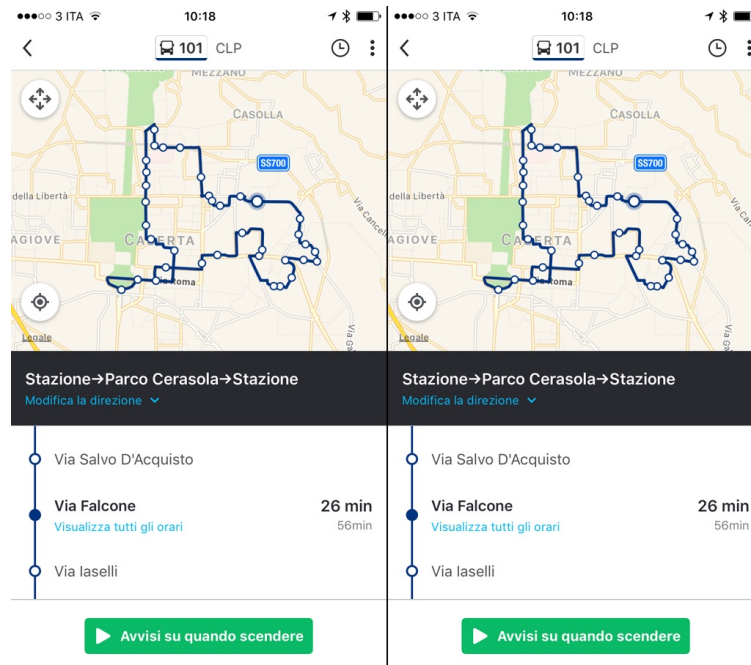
●●●○○ 3 ITA 10:18

101 CLP

MEZZANO
CASOLLA
SS700
della Libertà
AGIOVE
CASERTA
Roma
Via Cancel
Via Ga
Legale

Stazione→Parco Cerasola→Stazione
Modifica la direzione

Via Salvo D'Acquisto

Via Falcone
Visualizza tutti gli orari
26 min
56min

Via Iaselli

Avvisi su quando scendere

●●●○○ 3 ITA 10:18

101 CLP

MEZZANO
CASOLLA
SS700
della Libertà
AGIOVE
CASERTA
Roma
Via Ca
Via Ga
Legale

Stazione→Parco Cerasola→Stazione
Modifica la direzione

Via Salvo D'Acquisto

Via Falcone
Visualizza tutti gli orari
26 min
56min

Via Iaselli

Avvisi su quando scendere